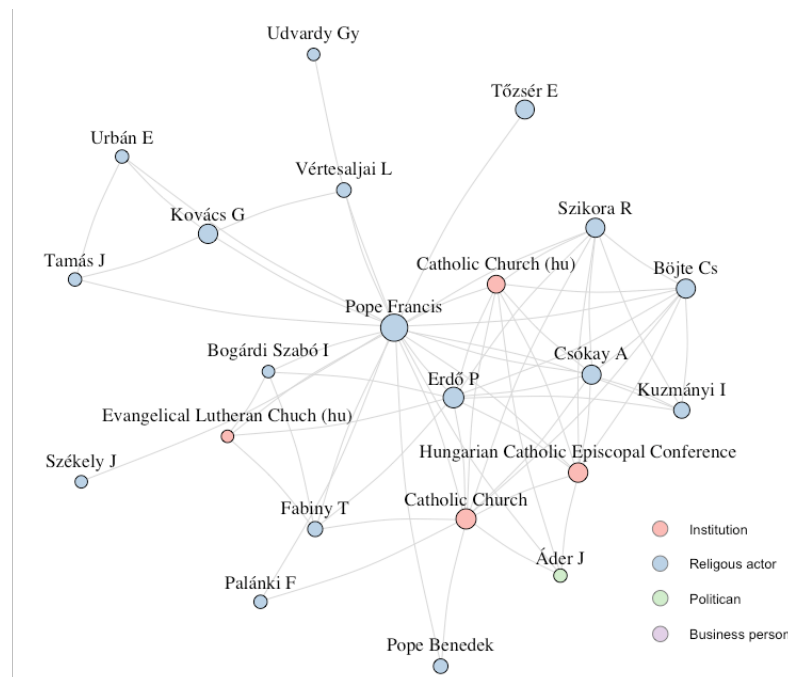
Udvardy Gy
Tőzsér E
Urbán E
Vértesaljai L
Kovács G
Szikora R
Tamás J
Catholic Church (hu)
Böjte Cs
Pope Francis
Bogárdi Szabó I
Csókay A
Erdő P
Kuzmányi I
Evangelical Lutheran Chuch (hu)
Hungarian Catholic Episcopal Conference
Székely J
Catholic Church
Fabiny T
Áder J
Palánki F
Pope Benedek

Institution
Religous actor
Politican
Business person